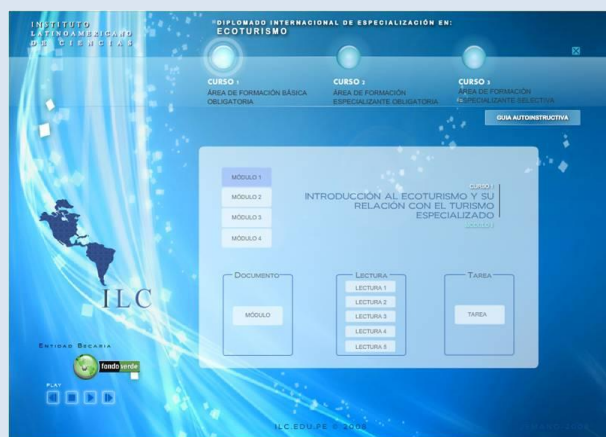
INSTITUTO LATINOAMERICANO DE CIENCIAS

DIPLOMADO INTERNACIONAL DE ESPECIALIZACIÓN EN:
ECOTURISMO

CURSO 1
ÁREA DE FORMACIÓN BÁSICA OBLIGATORIA

CURSO 2
ÁREA DE FORMACIÓN ESPECIALIZANTE OBLIGATORIA

CURSO 3
ÁREA DE FORMACIÓN ESPECIALIZANTE SELECTIVA

GUIA AUTOINSTRUCTIVA

MÓDULO 1
MÓDULO 2
MÓDULO 3
MÓDULO 4

CURSO 1
INTRODUCCIÓN AL ECOTURISMO Y SU RELACIÓN CON EL TURISMO ESPECIALIZADO
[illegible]

ILC

DOCUMENTO
MÓDULO

LECTURA
LECTURA 1
LECTURA 2
LECTURA 3
LECTURA 4
LECTURA 5

TAREA
TAREA

ENTIDAD BECARIA
fondo verde

PLAY

ILC.EDU.PE © 2009
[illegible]